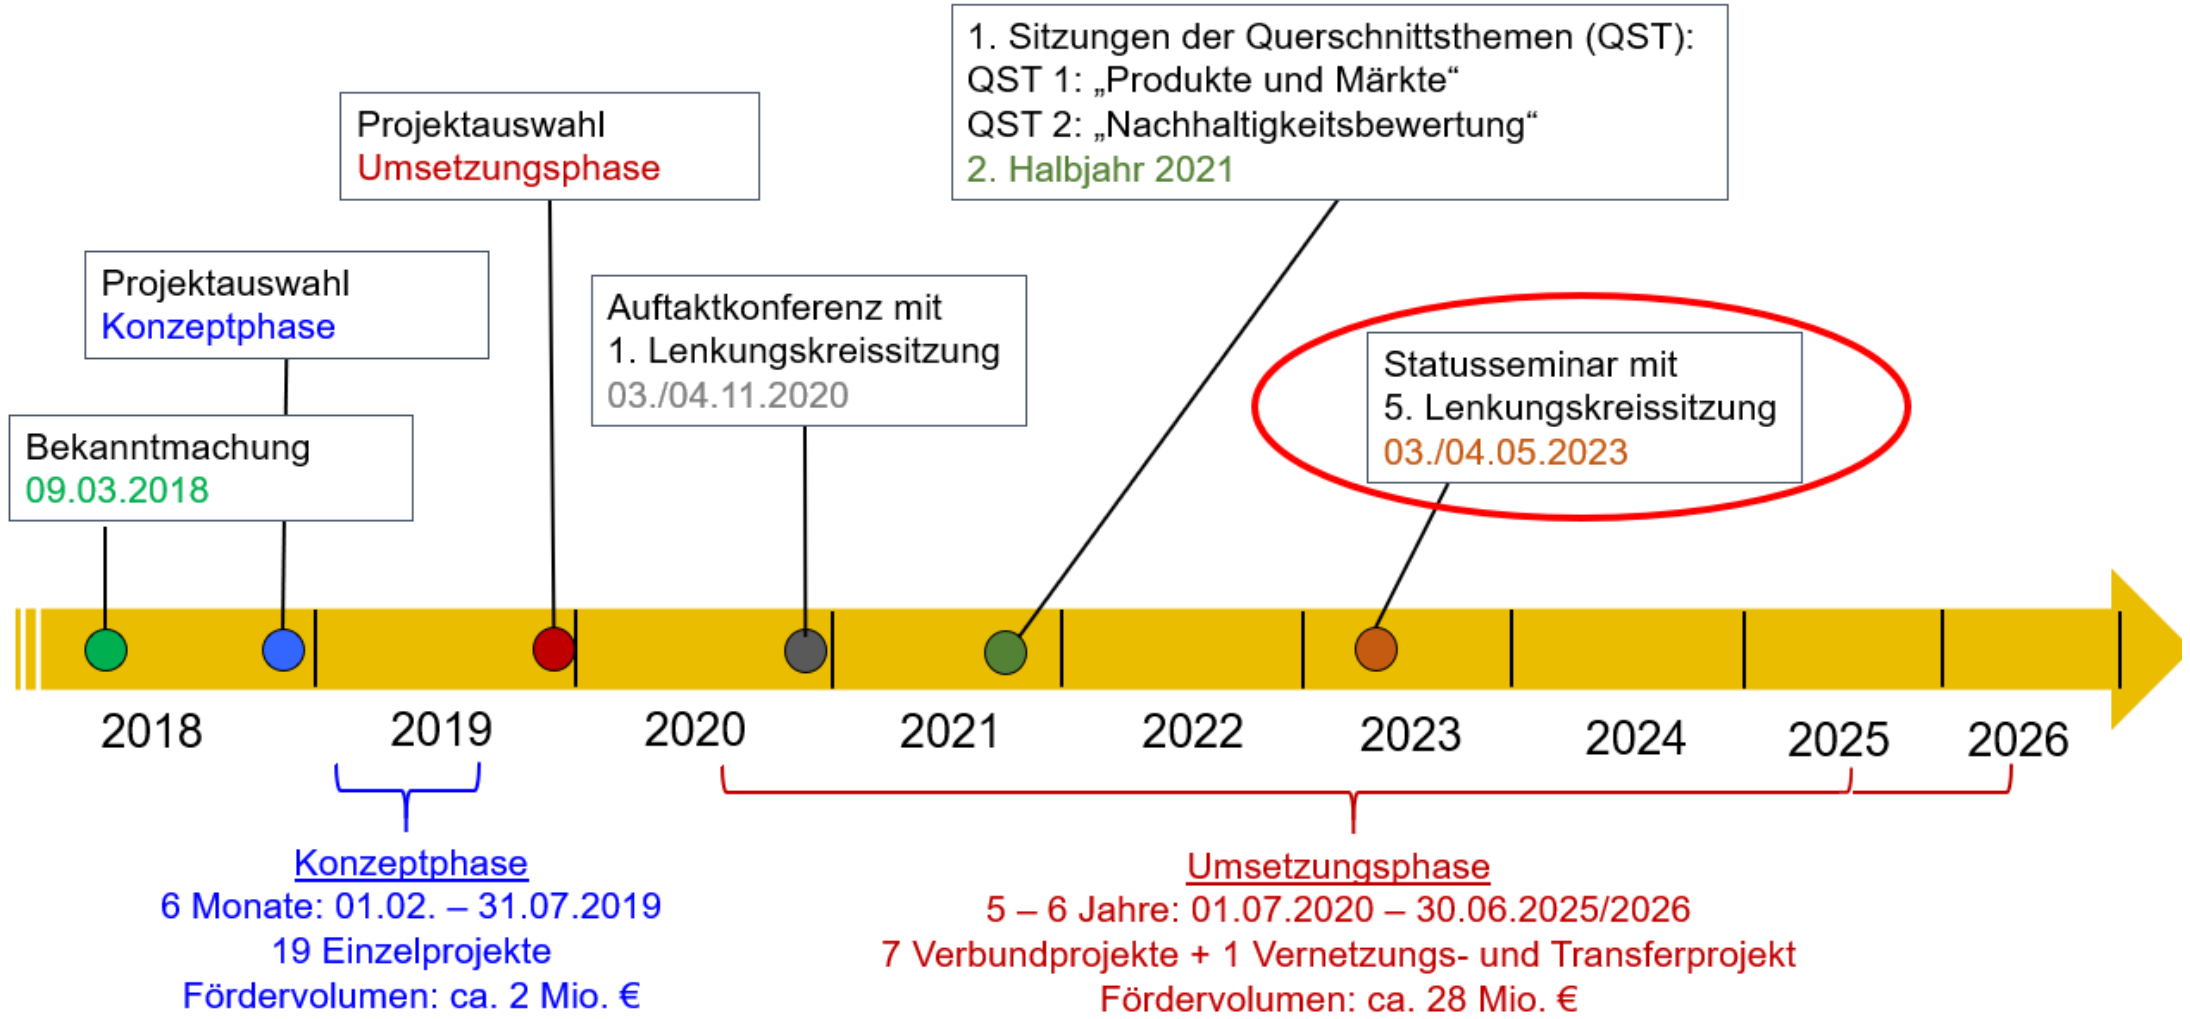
1. Sitzungen der Querschnittsthemen (QST):
QST 1: „Produkte und Märkte“
QST 2: „Nachhaltigkeitsbewertung“
2. Halbjahr 2021

Projektauswahl
Umsetzungsphase

Projektauswahl
Konzeptphase

Auftaktkonferenz mit
1. Lenkungskreissitzung
03./04.11.2020

Statusseminar mit
5. Lenkungskreissitzung
03./04.05.2023

Bekanntmachung
09.03.2018

2018 2019 2020 2021 2022 2023 2024 2025 2026

Konzeptphase
6 Monate: 01.02. – 31.07.2019
19 Einzelprojekte
Fördervolumen: ca. 2 Mio. €

Umsetzungsphase
5 – 6 Jahre: 01.07.2020 – 30.06.2025/2026
7 Verbundprojekte + 1 Vernetzungs- und Transferprojekt
Fördervolumen: ca. 28 Mio. €